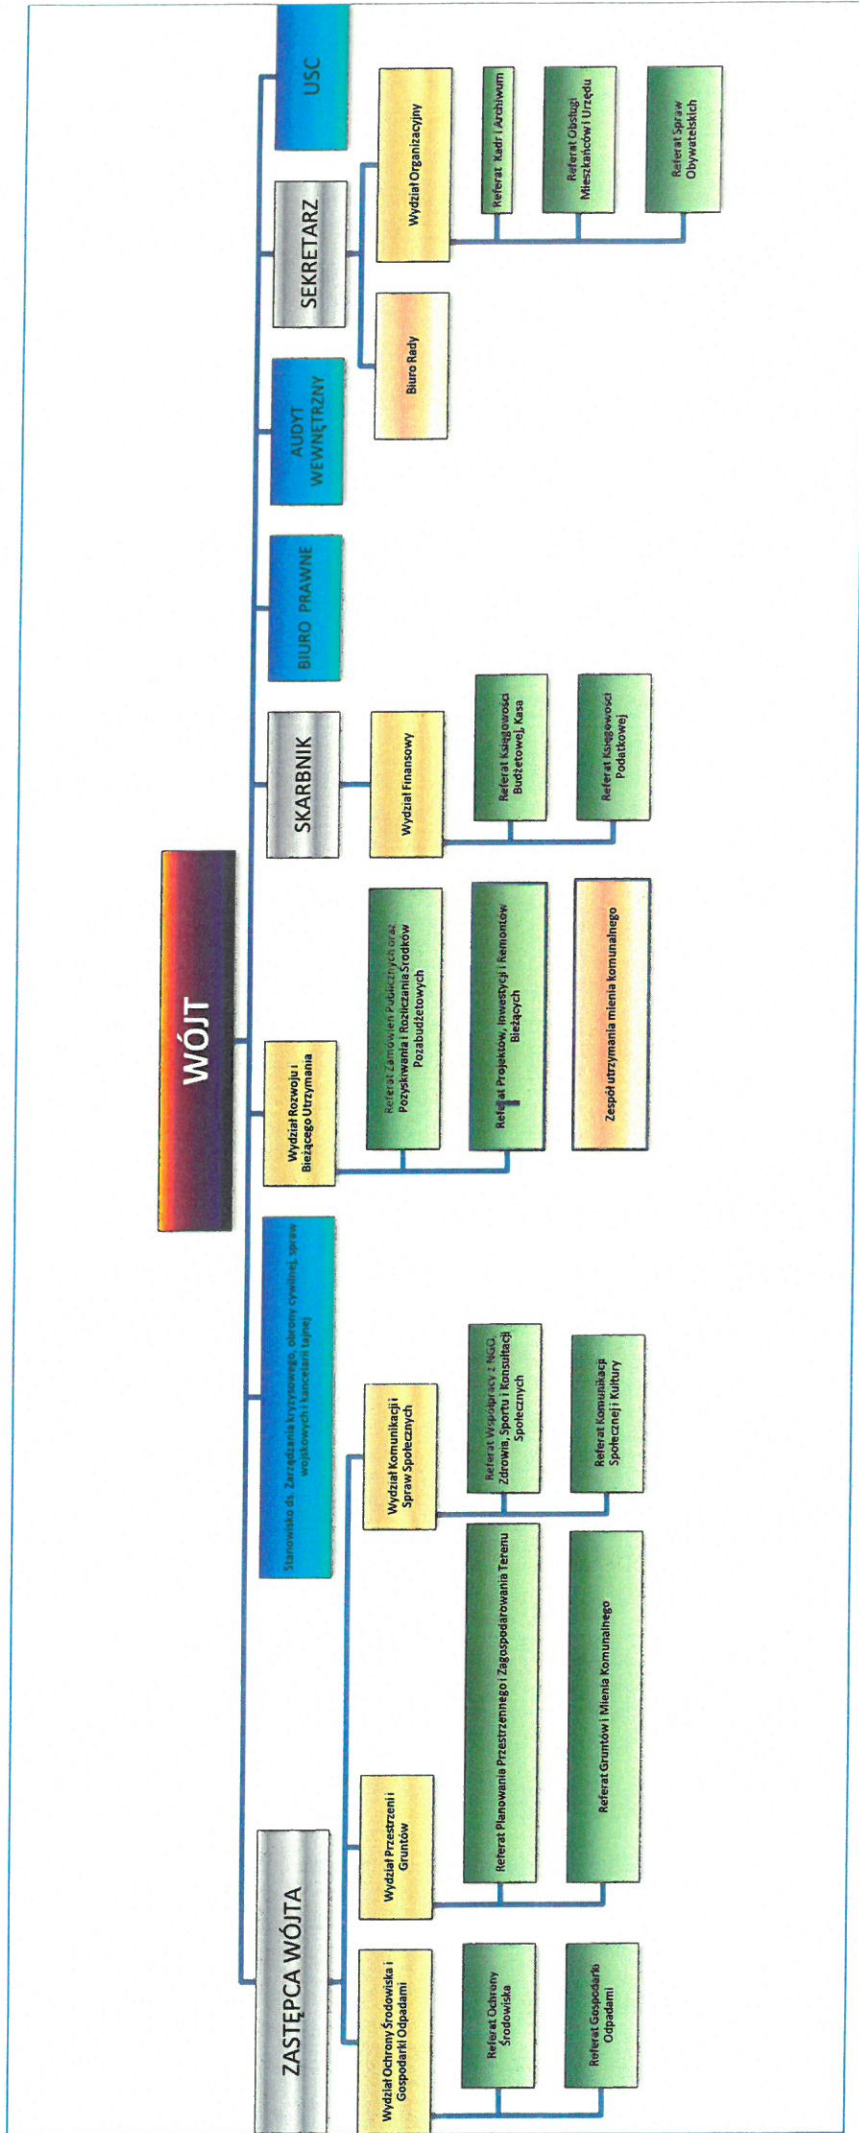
WÓJT

ZASTĘPCA WÓJTA

Wydział Ochrony Środowiska i Gospodarki Odpadami

Referat Ochrony Środowiska

Referat Gospodarki Odpadami

Wydział Przestrzeni i Gruntów

Referat Planowania Przestrzennego i Zagospodarowania Terenu

Referat Gruntów i Mienia Komunalnego

Stanowisko ds. Zarządzania kryzysowego, obrony cywilnej, spraw wojskowych i kancelarii tajnej

Wydział Komunikacji i Spraw Społecznych

Referat Współpracy z NGO, Zdrowia, Sportu i Konsultacji Społecznych

Referat Komunikacji Społecznej i Kultury

Wydział Rozwoju i Bieżącego Utrzymania

Referat Zamówień Publicznych oraz Pozyskiwania i Rozliczania Środków Pozabudżetowych

Referat Projektów, Inwestycji i Remontów Bieżących

Zespół utrzymania mienia komunalnego

SKARBNIK

Wydział Finansowy

Referat Księgowości Budżetowej, Kasa

Referat Księgowości Podatkowej

BIURO PRAWNE

AUDYT WEWNĘTRZNY

SEKRETARZ

Biuro Rady

Wydział Organizacyjny

Referat Kadr i Archiwum

Referat Obsługi Mieszkańców i Urzędu

Referat Spraw Obywatelskich

USC